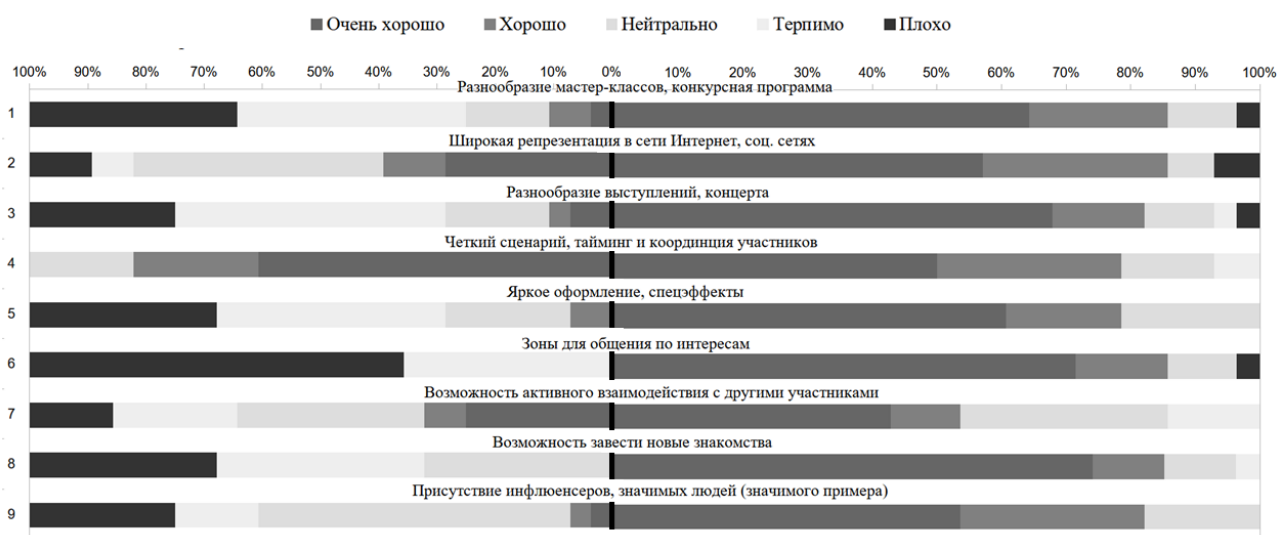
■ Очень хорошо ■ Хорошо ■ Нейтрально ■ Терпимо ■ Плохо

100% 90% 80% 70% 60% 50% 40% 30% 20% 10% 0% 10% 20% 30% 40% 50% 60% 70% 80% 90% 100%

1 Разнообразие мастер-классов, конкурсная программа

2 Широкая репрезентация в сети Интернет, соц. сетях

3 Разнообразие выступлений, концерта

4 Четкий сценарий, тайминг и координция участников

5 Яркое оформление, спецэффекты

6 Зоны для общения по интересам

7 Возможность активного взаимодействия с другими участниками

8 Возможность завести новые знакомства

9 Присутствие инфлюенсеров, значимых людей (значимого примера)